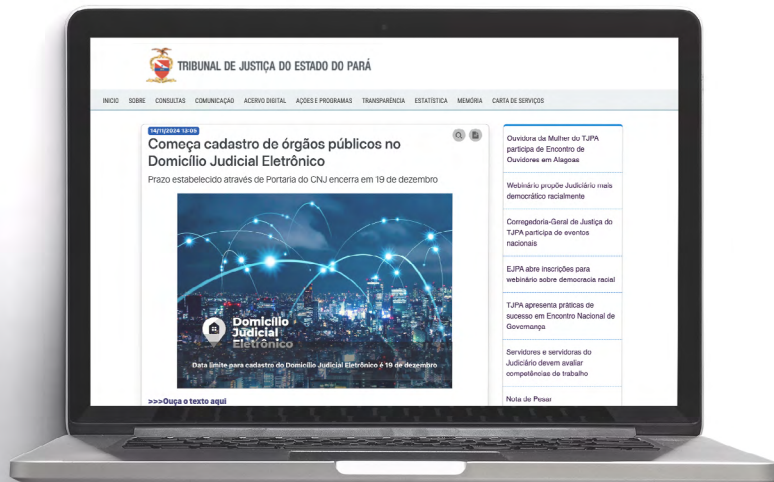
TRIBUNAL DE JUSTIÇA DO ESTADO DO PARÁ

INICIO SOBRE CONSULTAS COMUNICAÇÃO ACERVO DIGITAL AÇÕES E PROGRAMAS TRANSPARÊNCIA ESTATÍSTICA MEMÓRIA CARTA DE SERVIÇOS

14/11/2024 13:05

Começa cadastro de órgãos públicos no Domicílio Judicial Eletrônico

Prazo estabelecido através de Portaria do CNJ encerra em 19 de dezembro

Domicílio Judicial Eletrônico

Data limite para cadastro do Domicílio Judicial Eletrônico é 19 de dezembro

>>>Ouça o texto aqui

Ouvidoria da Mulher do TJPA participa de Encontro de Ouvidores em Alagoas

Webinário propõe Judiciário mais democrático racialmente

Corregedoria-Geral de Justiça do TJPA participa de eventos nacionais

EJPA abre inscrições para webinário sobre democracia racial

TJPA apresenta práticas de sucesso em Encontro Nacional de Governança

Servidores e servidoras do Judiciário devem avaliar competências de trabalho

Nota de Pesar